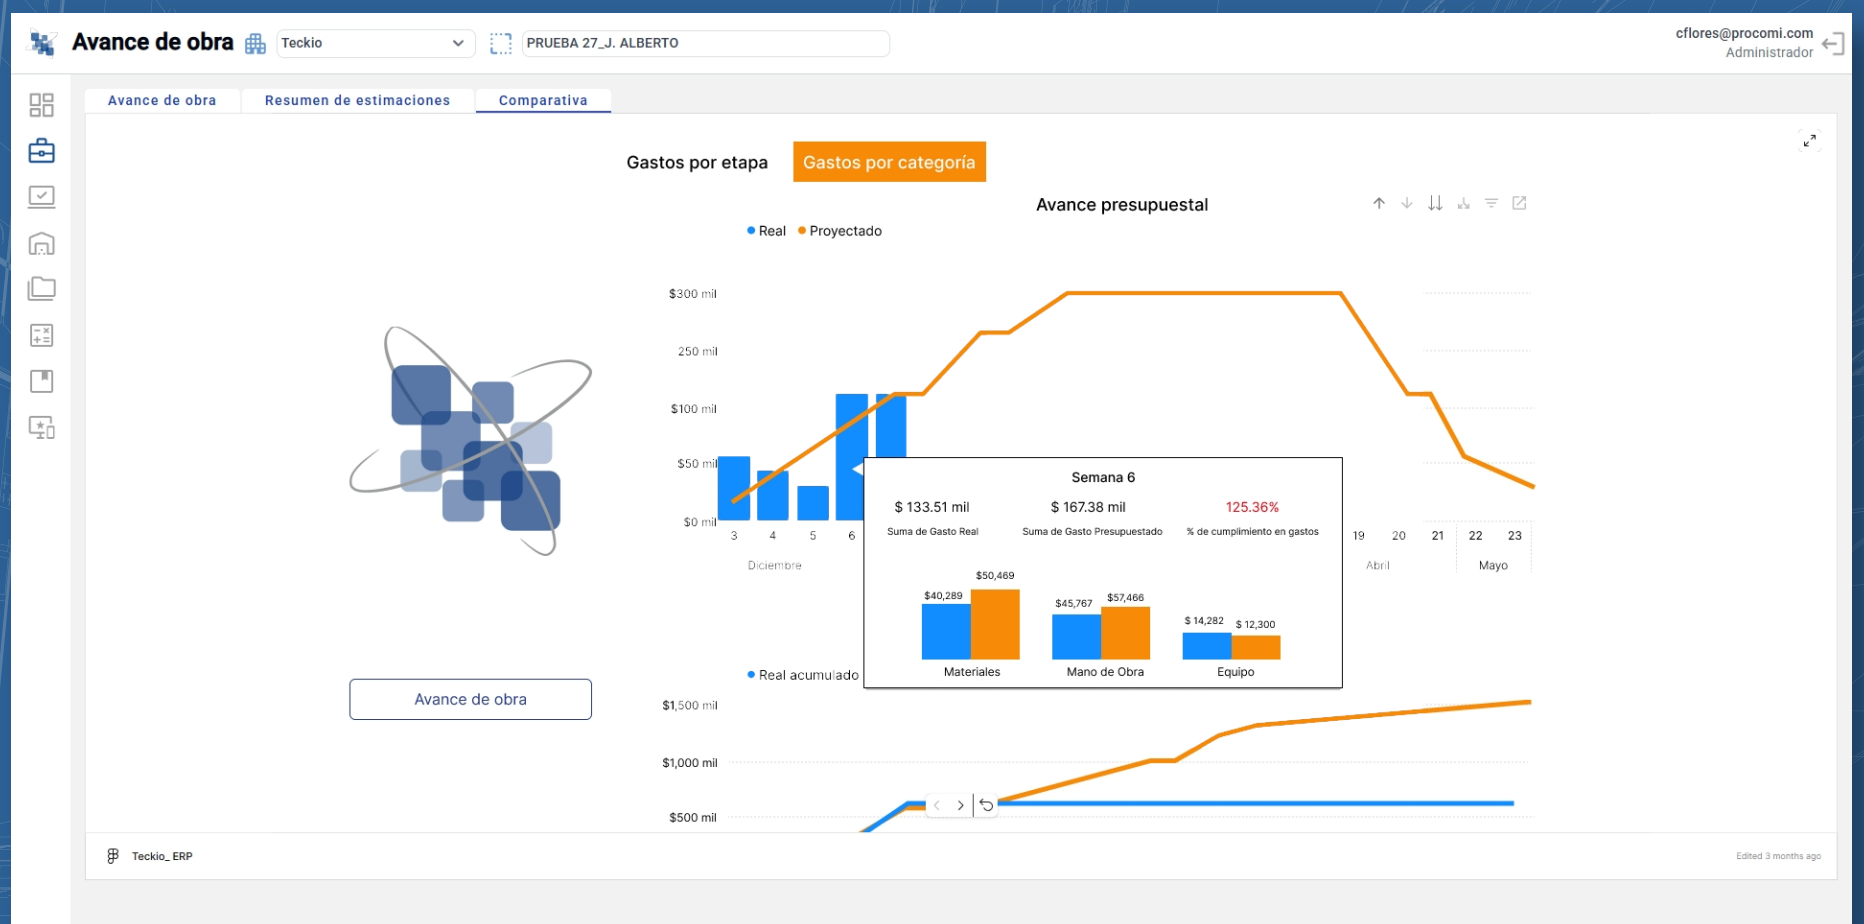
Avance de obra

Teckio

PRUEBA 27_J. ALBERTO

cflores@procomi.com
Administrador

Avance de obra | Resumen de estimaciones | Comparativa

Gastos por etapa | Gastos por categoría

Avance presupuestal

Real Proyectado

$300 mil
250 mil
$100 mil
$50 mil
$0 mil

3 4 5 6 19 20 21 22 23
Diciembre Abril Mayo

Semana 6

$ 133.51 mil
Suma de Gasto Real

$ 167.38 mil
Suma de Gasto Presupuestado

125.36%
% de cumplimiento en gastos

$40,289 $50,469
Materiales

$45,767 $57,466
Mano de Obra

$ 14,282 $ 12,300
Equipo

Real acumulado

$1,500 mil
$1,000 mil
$500 mil

Avance de obra

Teckio_ ERP

Edited 3 months ago